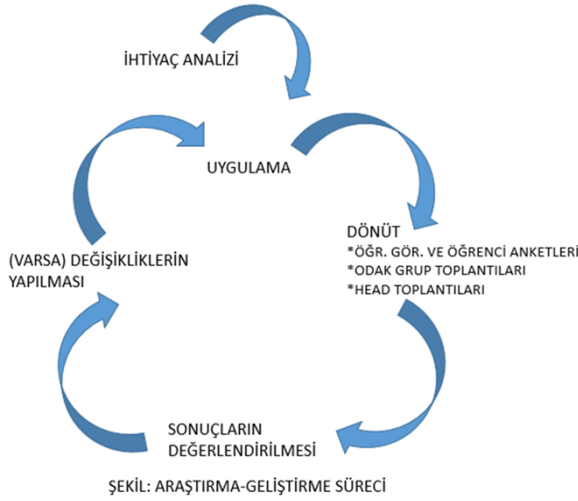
İHTİYAÇ ANALİZİ

UYGULAMA

DÖNÜT
*ÖĞR. GÖR. VE ÖĞRENCİ ANKETLERİ
*ODAK GRUP TOPLANTILARI
*HEAD TOPLANTILARI

(VARSA) DEĞİŞİKLİKLERİN YAPILMASI

SONUÇLARIN DEĞERLENDİRİLMESİ

ŞEKİL: ARAŞTIRMA-GELİŞTİRME SÜRECİ